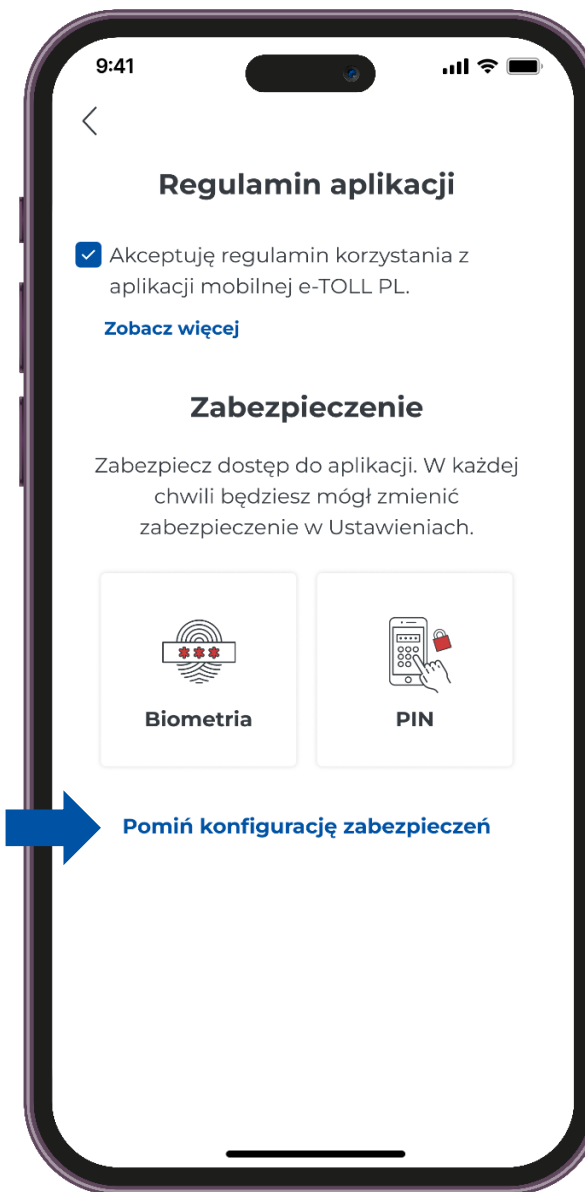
9:41

Regulamin aplikacji

Akceptuję regulamin korzystania z aplikacji mobilnej e-TOLL PL.

Zobacz więcej

Zabezpieczenie

Zabezpiecz dostęp do aplikacji. W każdej chwili będziesz mógł zmienić zabezpieczenie w Ustawieniach.

Biometria

PIN

Pomiń konfigurację zabezpieczeń